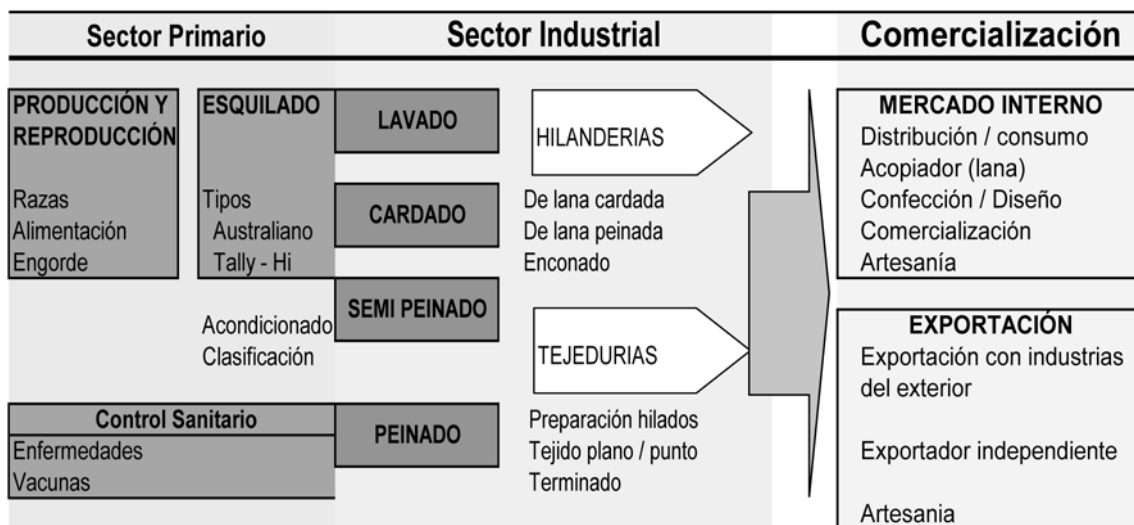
Sector Primario

Sector Industrial

Comercialización

PRODUCCIÓN Y REPRODUCCIÓN

Razas
Alimentación
Engorde

ESQUILADO

Tipos
Australiano
Tally - Hi

Acondicionado
Clasificación

Control Sanitario

Enfermedades
Vacunas

LAVADO

CARDADO

SEMI PEINADO

PEINADO

HILANDERIAS

De lana cardada
De lana peinada
Enconado

TEJEDURIAS

Preparación hilados
Tejido plano / punto
Terminado

MERCADO INTERNO
Distribución / consumo
Acopiador (lana)
Confección / Diseño
Comercialización
Artesanía

EXPORTACIÓN
Exportación con industrias del exterior

Exportador independiente

Artesania